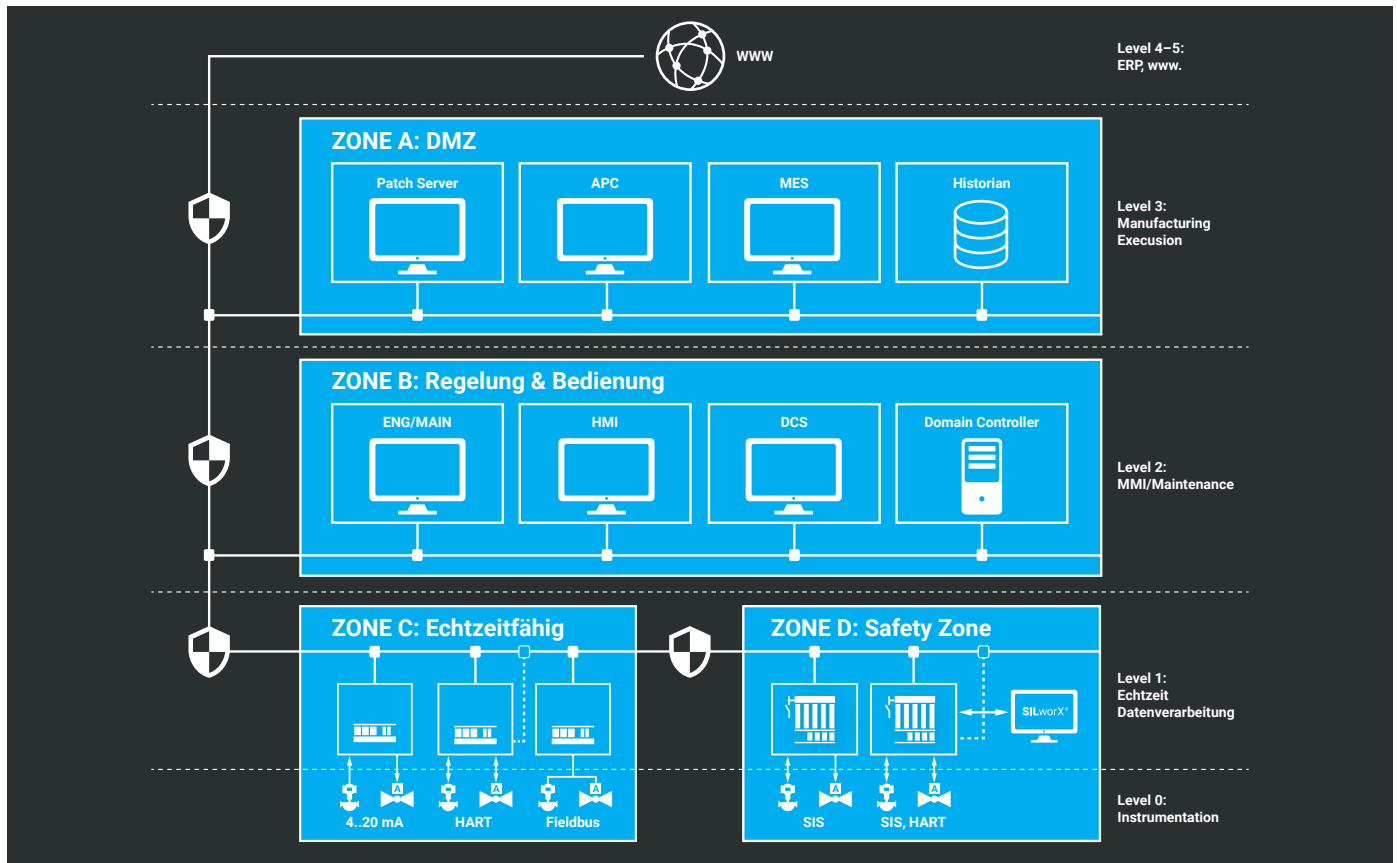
www

Level 4–5:
ERP, www.

ZONE A: DMZ

Patch Server

APC

MES

Historian

Level 3:
Manufacturing
Execusion

ZONE B: Regelung & Bedienung

ENG/MAIN

HMI

DCS

Domain Controller

Level 2:
MMI/Maintenance

ZONE C: Echtzeitfähig

ZONE D: Safety Zone

SILworX®

Level 1:
Echtzeit
Datenverarbeitung

A A A A A

4..20 mA

HART

Fieldbus

SIS

SIS, HART

Level 0:
Instrumentation